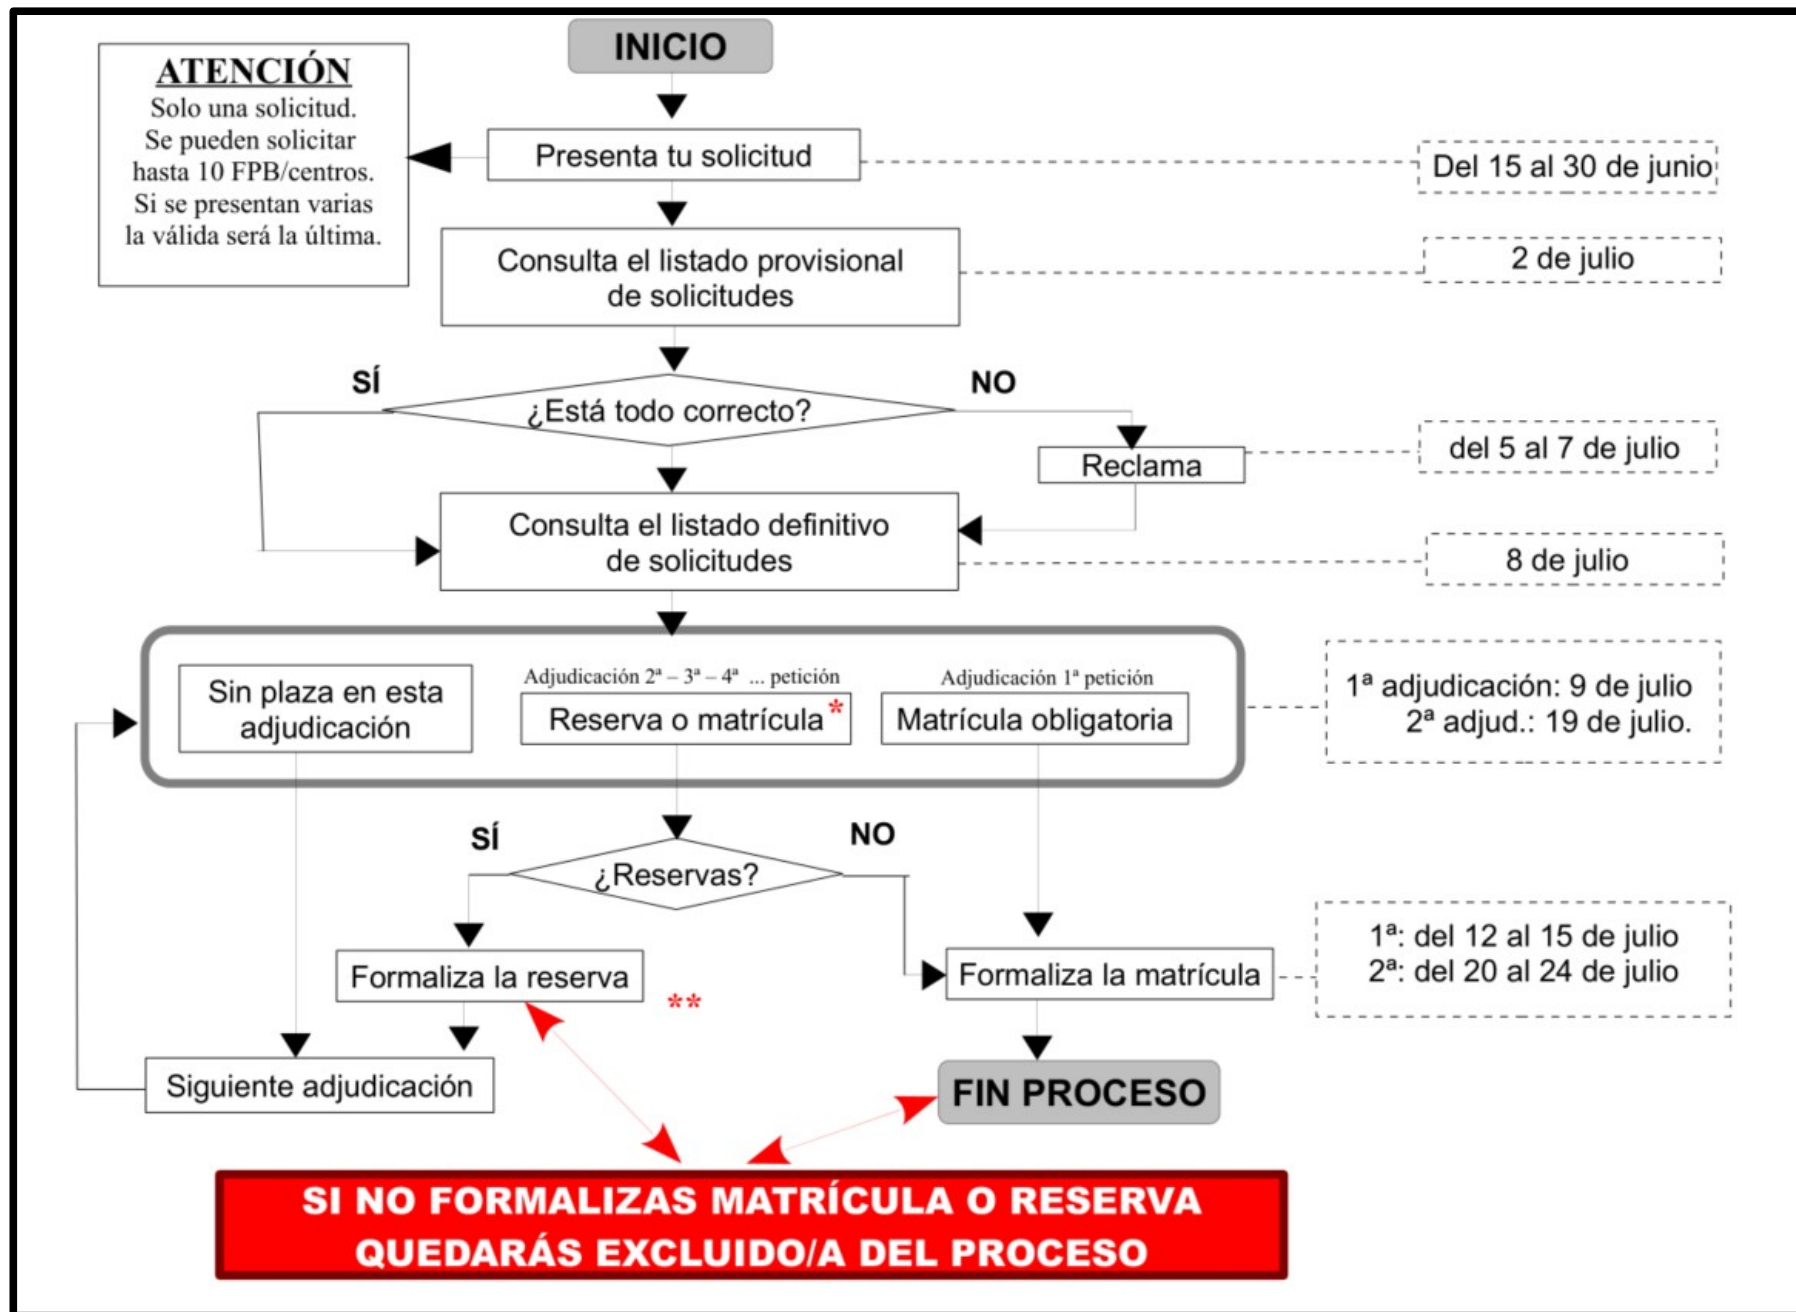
INICIO

ATENCIÓN
Solo una solicitud.
Se pueden solicitar hasta 10 FPB/centros.
Si se presentan varias la válida será la última.

Presenta tu solicitud

Del 15 al 30 de junio

Consulta el listado provisional de solicitudes

2 de julio

SÍ

¿Está todo correcto?

NO

Reclama

del 5 al 7 de julio

Consulta el listado definitivo de solicitudes

8 de julio

Sin plaza en esta adjudicación

Adjudicación 2ª – 3ª – 4ª ... petición

Reserva o matrícula*

Adjudicación 1ª petición

Matrícula obligatoria

1ª adjudicación: 9 de julio
2ª adjud.: 19 de julio.

SÍ

¿Reservas?

NO

Formaliza la reserva

**

Formaliza la matrícula

1ª: del 12 al 15 de julio
2ª: del 20 al 24 de julio

Siguiente adjudicación

FIN PROCESO

SI NO FORMALIZAS MATRÍCULA O RESERVA QUEDARÁS EXCLUIDO/A DEL PROCESO